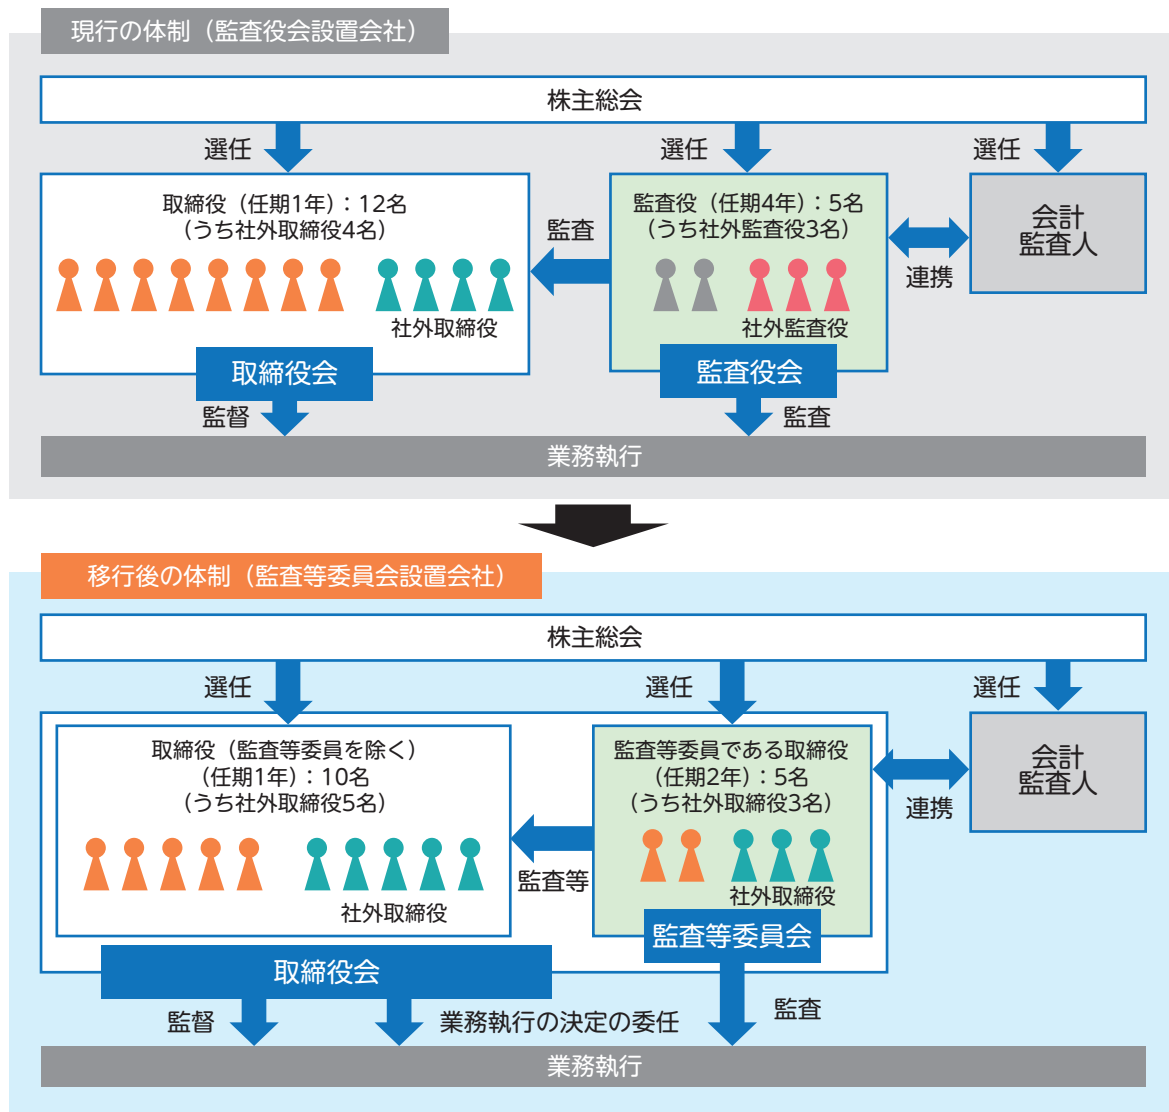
現行の体制（監査役会設置会社）

株主総会

選任

選任

選任

取締役（任期1年）：12名
（うち社外取締役4名）

社外取締役

取締役会

監査

監査役（任期4年）：5名
（うち社外監査役3名）

社外監査役

監査役会

連携

会計
監査人

監督

監査

業務執行

移行後の体制（監査等委員会設置会社）

株主総会

選任

選任

選任

取締役（監査等委員を除く）
（任期1年）：10名
（うち社外取締役5名）

社外取締役

監査等

監査等委員である取締役
（任期2年）：5名
（うち社外取締役3名）

社外取締役

監査等委員会

連携

会計
監査人

取締役会

監督

業務執行の決定の委任

監査

業務執行